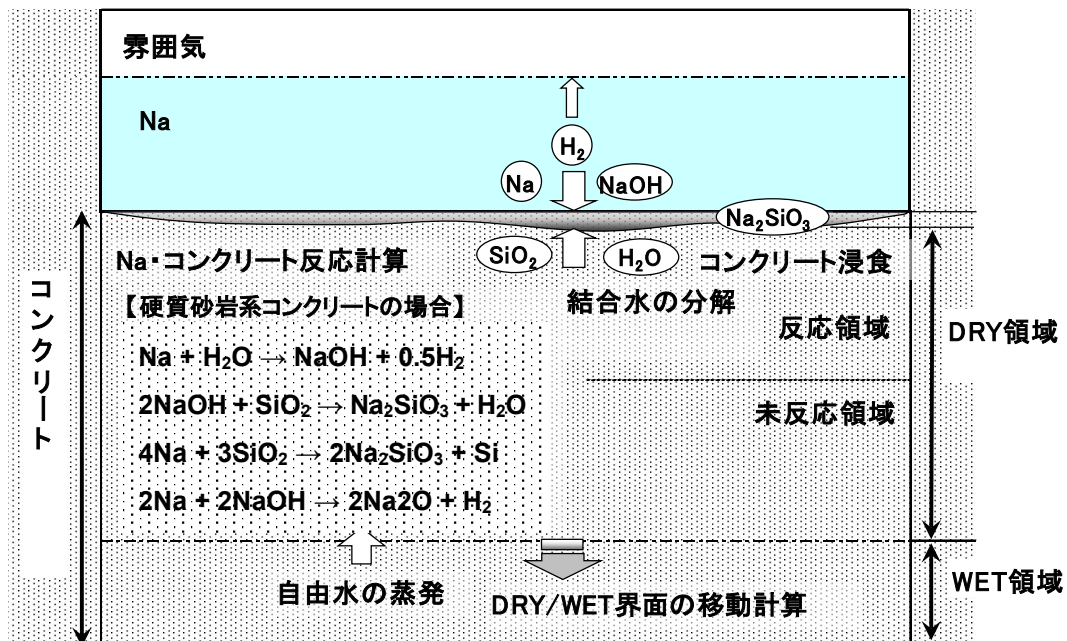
雰囲気

Na

$H_2$

Na

NaOH

$Na_2SiO_3$

コンクリート

Na・コンクリート反応計算

$SiO_2$

$H_2O$

コンクリート浸食

【硬質砂岩系コンクリートの場合】

結合水の分解

反応領域

DRY領域

$Na + H_2O \rightarrow NaOH + 0.5H_2$

$2NaOH + SiO_2 \rightarrow Na_2SiO_3 + H_2O$

未反応領域

$4Na + 3SiO_2 \rightarrow 2Na_2SiO_3 + Si$

$2Na + 2NaOH \rightarrow 2Na2O + H_2$

WET領域

自由水の蒸発

DRY/WET界面の移動計算